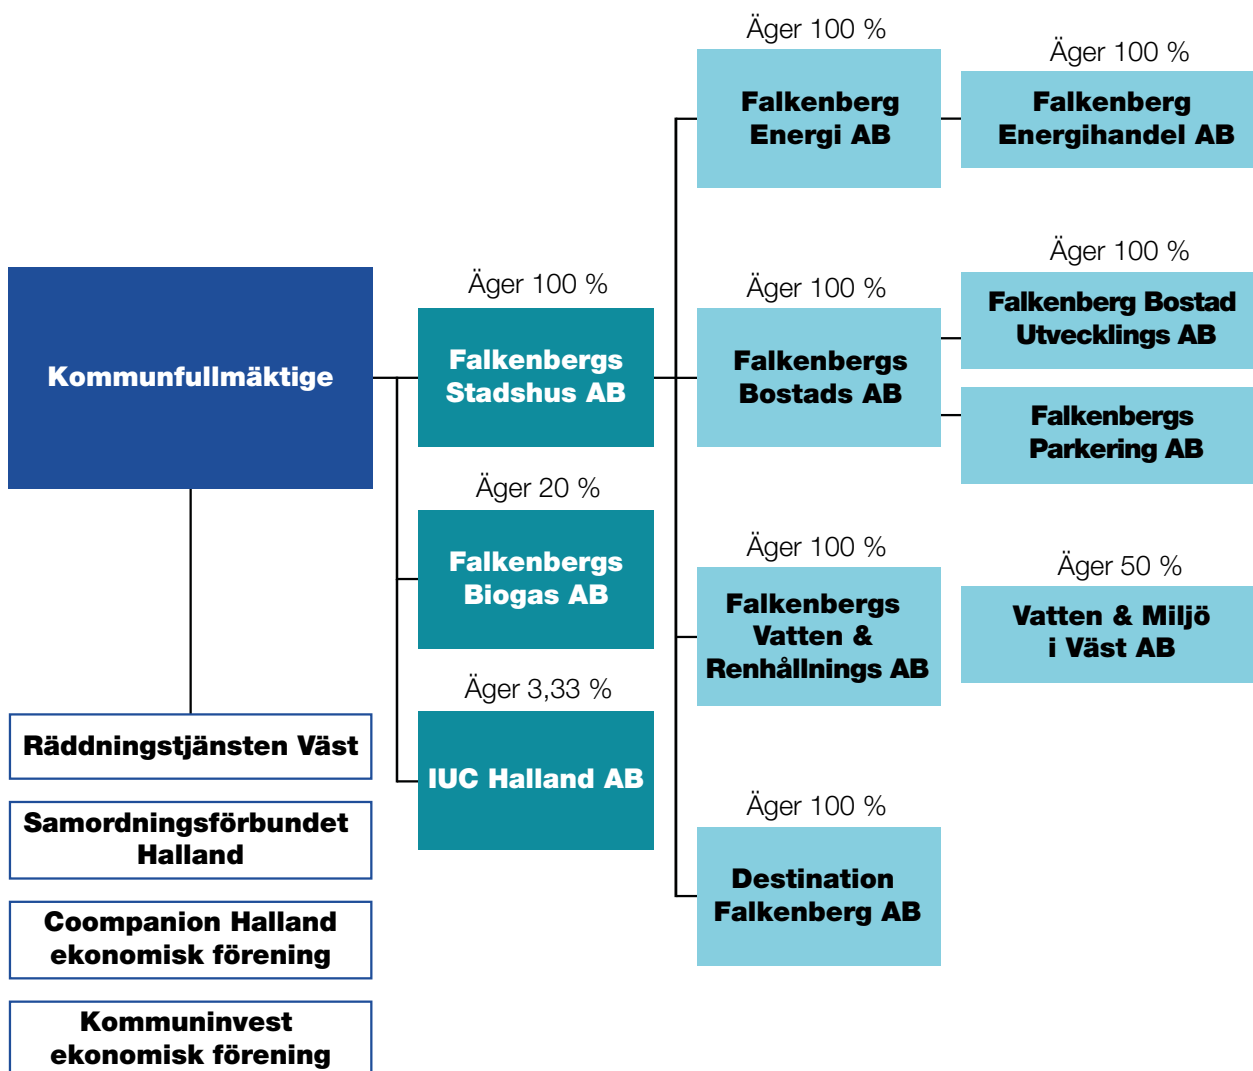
Kommunfullmäktige

Äger 100 %
Falkenbergs Stadshus AB

Äger 20 %
Falkenbergs Biogas AB

Äger 3,33 %
IUC Halland AB

Äger 100 %
Falkenberg Energi AB

Äger 100 %
Falkenberg Energihandel AB

Äger 100 %
Falkenbergs Bostads AB

Äger 100 %
Falkenberg Bostad Utvecklings AB

Falkenbergs Parkering AB

Äger 100 %
Falkenbergs Vatten & Renhållnings AB

Äger 50 %
Vatten & Miljö i Väst AB

Äger 100 %
Destination Falkenberg AB

Räddningstjänsten Väst

Samordningsförbundet Halland

Coompanion Halland ekonomisk förening

Kommuninvest ekonomisk förening